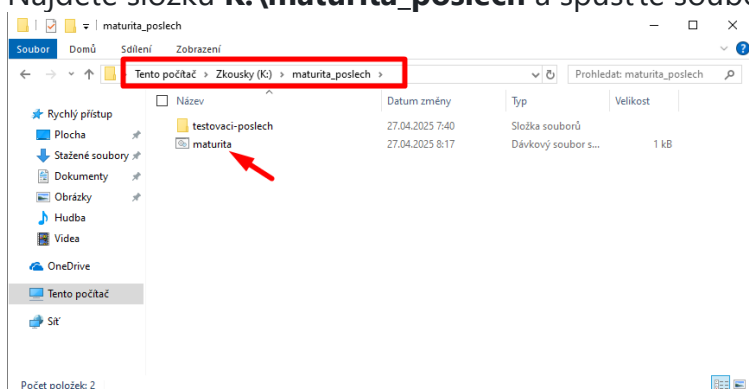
Najděte složku **K:\maturita_poslech** a spusťte soubo

maturita_poslech

Soubor Domů Sdílení Zobrazení

Tento počítač › Zkousky (K:) › maturita_poslech ›

Prohledat: maturita_poslech

Rychlý přístup
Plocha
Stažené soubory
Dokumenty
Obrázky
Hudba
Videa
OneDrive
Tento počítač
Síť

| Název | Datum změny | Typ | Velikost |
|---|---|---|---|
| testovaci-poslech | 27.04.2025 7:40 | Složka souborů | |
| maturita | 27.04.2025 8:17 | Dávkový soubor s... | 1 kB |

Počet položek: 2